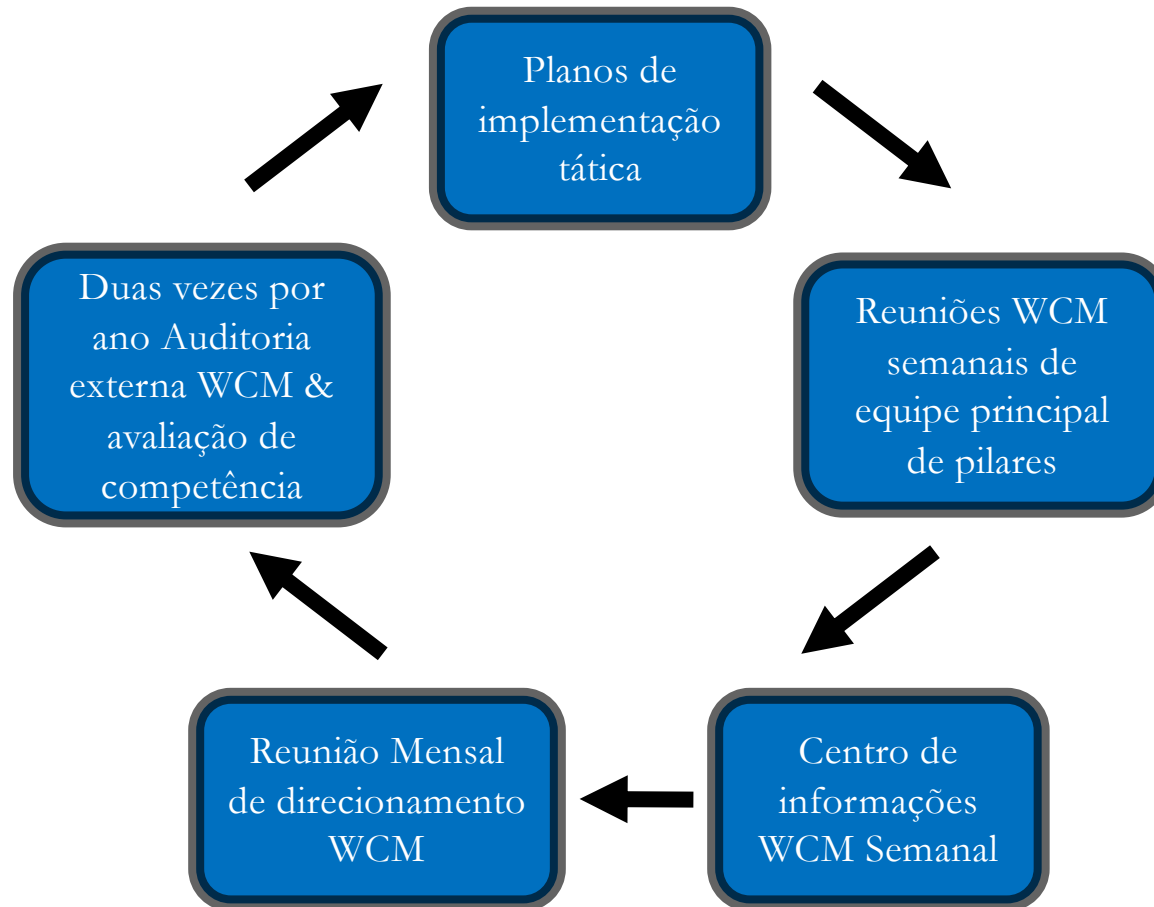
Planos de implementação tática

Reuniões WCM semanais de equipe principal de pilares

Centro de informações WCM Semanal

Reunião Mensal de direcionamento WCM

Duas vezes por ano Auditoria externa WCM & avaliação de competência